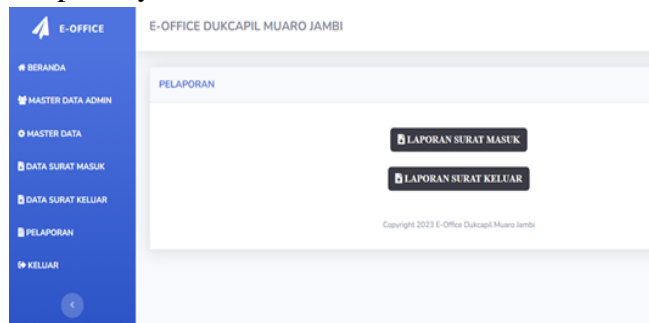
E-OFFICE

BERANDA

MASTER DATA ADMIN

MASTER DATA

DATA SURAT MASUK

DATA SURAT KELUAR

PELAPORAN

KELUAR

E-OFFICE DUKCAPIL MUARO JAMBI

PELAPORAN

LAPORAN SURAT MASUK

LAPORAN SURAT KELUAR

Copyright 2023 E-Office Dukcapil Muaro Jambi